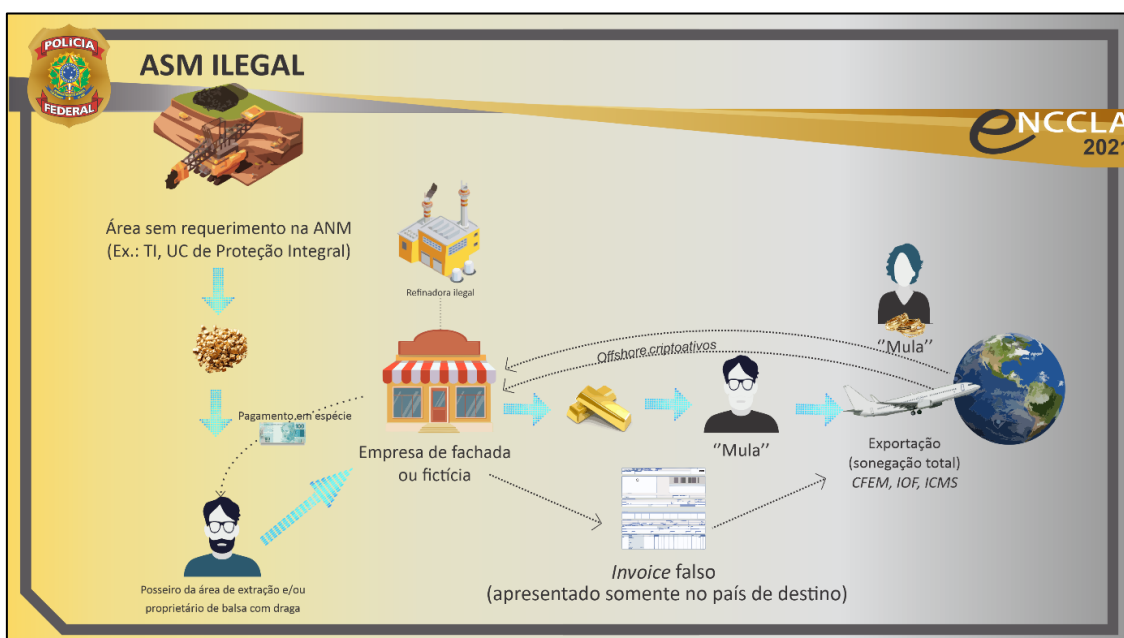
POLÍCIA FEDERAL

ASM ILEGAL

ENCCLA 2021

Área sem requerimento na ANM (Ex.: TI, UC de Proteção Integral)

Refinadora ilegal

Offshore criptoativos

"Mula"

Pagamento em espécie

100

Empresa de fachada ou fictícia

"Mula"

Exportação (sonegação total) CFEM, IOF, ICMS

Posseiro da área de extração e/ou proprietário de balsa com draga

Invoice falso (apresentado somente no país de destino)